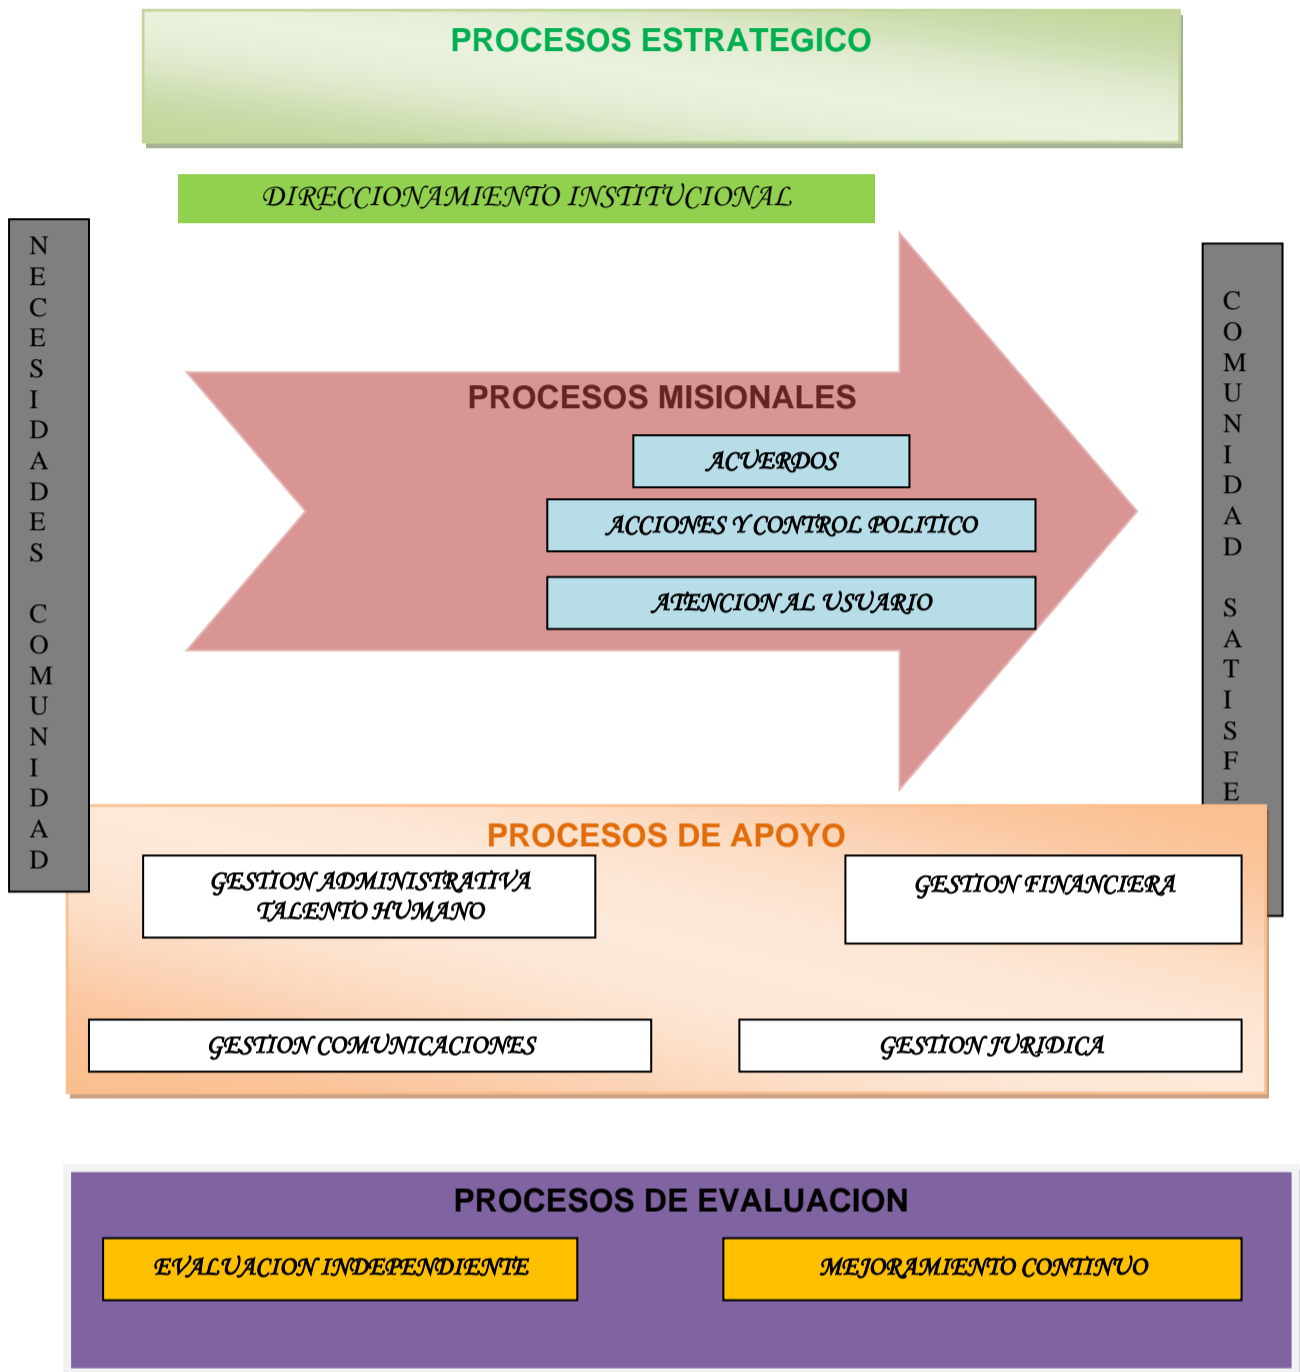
PROCESOS ESTRATEGICO

DIRECCIONAMIENTO INSTITUCIONAL

NECESIDADES COMUNIDAD

PROCESOS MISIONALES

ACUERDOS

ACCIONES Y CONTROL POLITICO

ATENCION AL USUARIO

COMUNIDAD SATISFE

PROCESOS DE APOYO

GESTION ADMINISTRATIVA TALENTO HUMANO

GESTION FINANCIERA

GESTION COMUNICACIONES

GESTION JURIDICA

PROCESOS DE EVALUACION

EVALUACION INDEPENDIENTE

MEJORAMIENTO CONTINUO